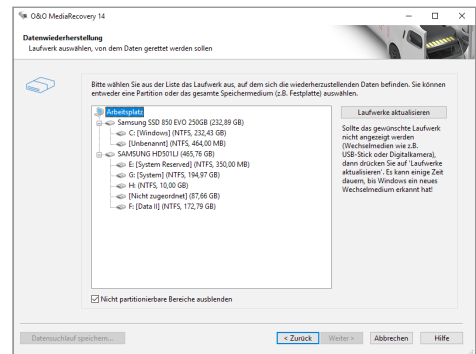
O&O MediaRecovery 14

Datenwiederherstellung
Laufwerk auswählen, von dem Daten gerettet werden sollen

Bitte wählen Sie aus der Liste das Laufwerk aus, auf dem sich die wiederherzustellenden Daten befinden. Sie können entweder eine Partition oder das gesamte Speichermedium (z.B. Festplatte) auswählen.

Arbeitsplatz
Samsung SSD 850 EVO 250GB (232,89 GB)
C: [Windows] (NTFS, 232,43 GB)
[Unbenannt] (NTFS, 464,00 MB)
SAMSUNG HD501LJ (465,76 GB)
E: [System Reserved] (NTFS, 350,00 MB)
G: [System] (NTFS, 194,97 GB)
H: (NTFS, 10,00 GB)
[Nicht zugeordnet] (87,66 GB)
F: [Data II] (NTFS, 172,79 GB)

Laufwerke aktualisieren

Sollte das gewünschte Laufwerk nicht angezeigt werden (Wechselmedien wie z.B. USB-Stick oder Digitalkamera), dann drücken Sie auf 'Laufwerke aktualisieren'. Es kann einige Zeit dauern, bis Windows ein neues Wechselmedium erkannt hat!

Nicht partitionierbare Bereiche ausblenden

Datensuchlauf speichern... | < Zurück | Weiter > | Abbrechen | Hilfe